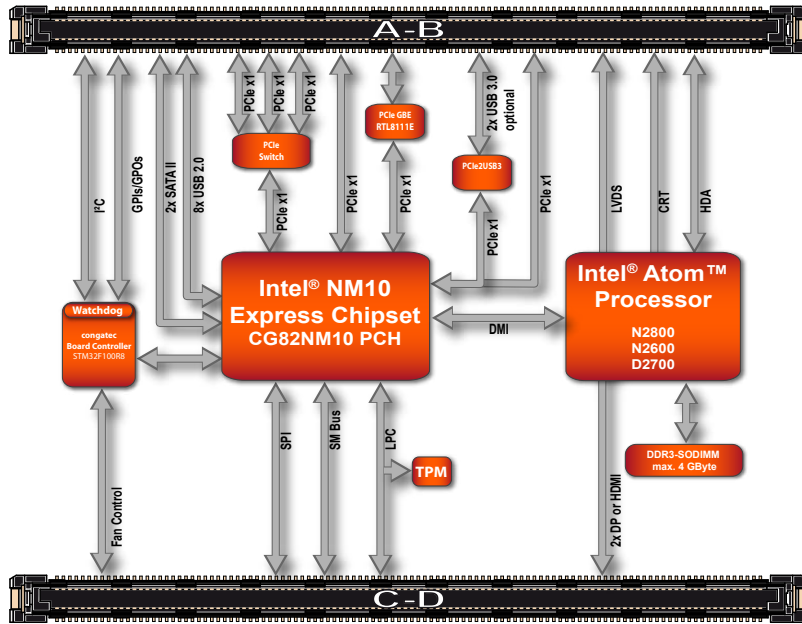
A-B

I²C

GPIs/GPOs

2x SATA II

8x USB 2.0

PCIe x1

PCIe x1

PCIe x1

PCIe Switch

PCIe GBE RTL8111E

2x USB 3.0 optional

PCIe2USB3

PCIe x1

PCIe x1

PCIe x1

PCIe x1

PCIe x1

LVDS

CRT

HDA

Watchdog

congatec Board Controller STM32F100R8

Intel® NM10 Express Chipset CG82NM10 PCH

DMI

Intel® Atom™ Processor

N2800

N2600

D2700

SPI

SM Bus

LPC

TPM

DDR3-SODIMM max. 4 GByte

Fan Control

2x DP or HDMI

C-D